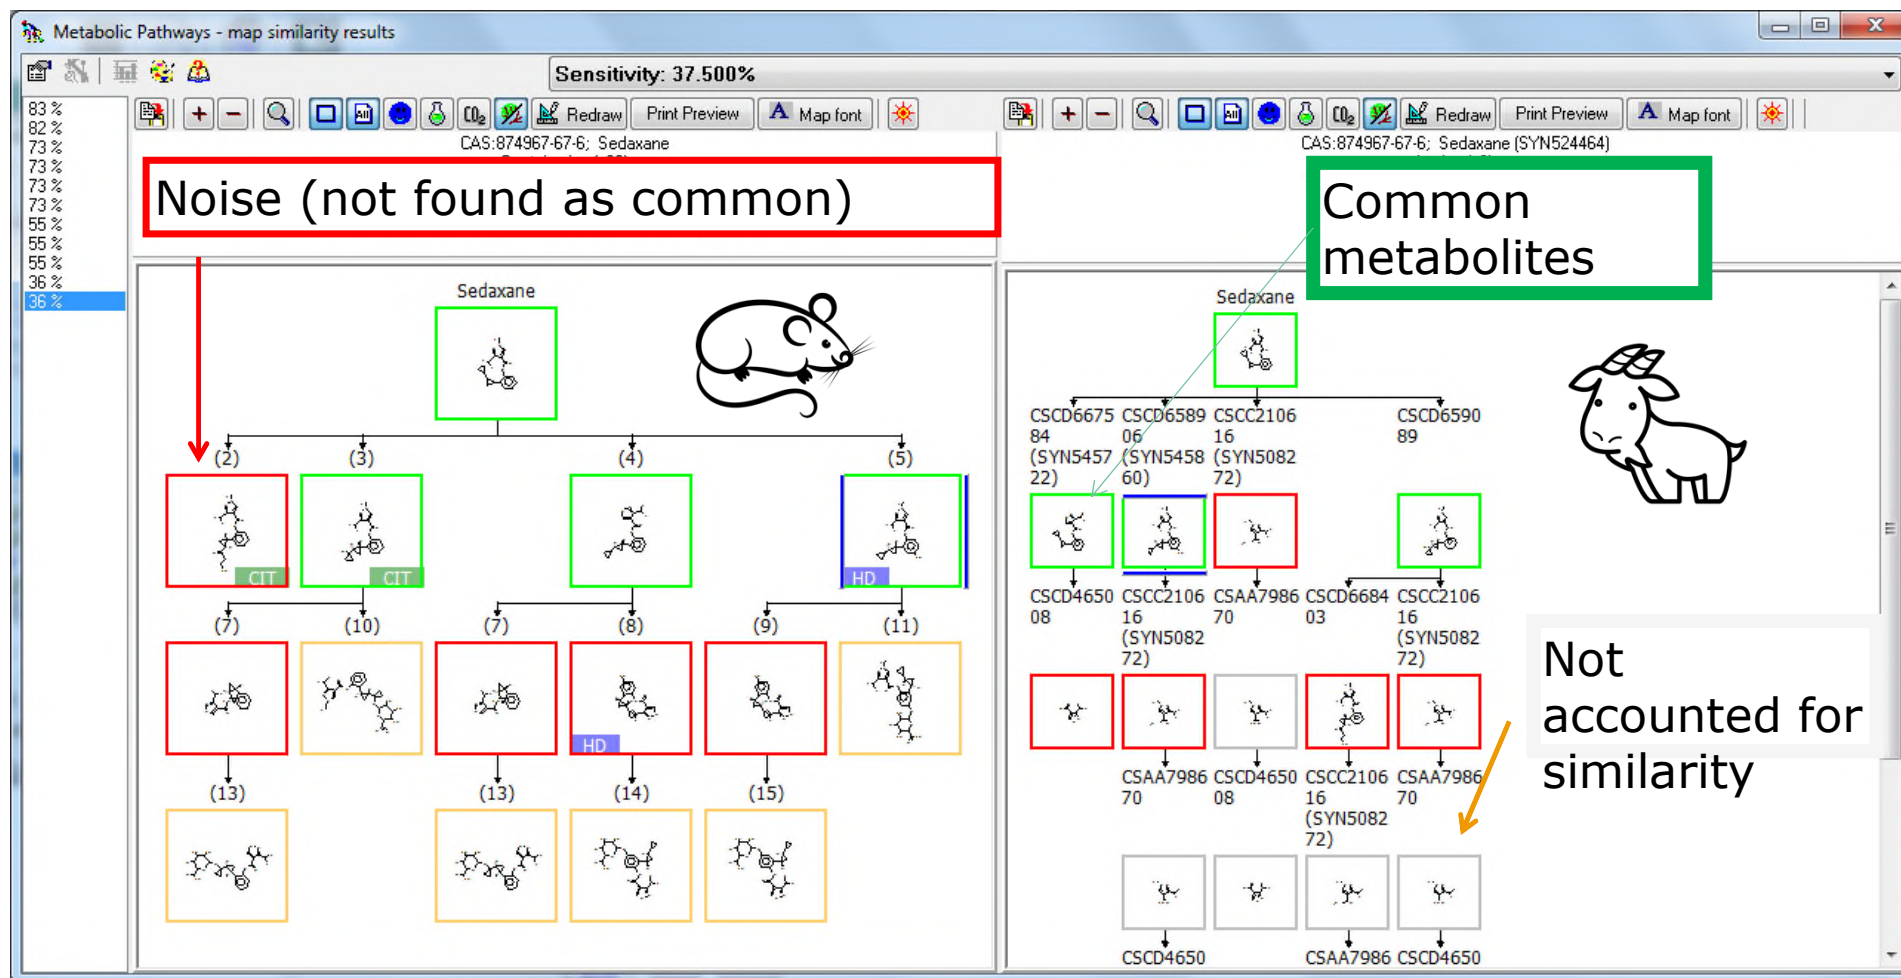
Metabolic Pathways - map similarity results

Sensitivity: 37.500%

83 %
82 %
73 %
73 %
73 %
73 %
55 %
55 %
55 %
36 %
36 %

Redraw Print Preview Map font

Redraw Print Preview Map font

CAS:874967-67-6; Sedaxane

CAS:874967-67-6; Sedaxane (SYN524464)

Noise (not found as common)

Common metabolites

Sedaxane

(2) (3) (4) (5)

CIT CIT HD

(7) (10) (7) (8) (9) (11)

HD

(13) (13) (14) (15)

Sedaxane

CSCD667584 (SYN545722) CSCD658906 (SYN545860) CSCC210616 (SYN508272) CSCD659089

CSCD465008 CSCC210616 (SYN508272) CSAA798670 CSCD668403 CSCC210616 (SYN508272)

Not accounted for similarity

CSAA798670 CSCD465008 CSCC210616 (SYN508272) CSAA798670

CSCD4650 CSAA7986 CSCD4650